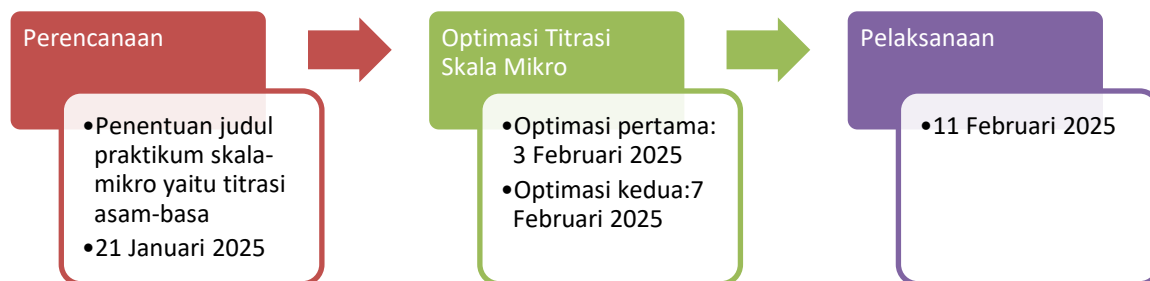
Perencanaan

•Penentuan judul praktikum skala-mikro yaitu titrasi asam-basa
•21 Januari 2025

Optimasi Titrasi Skala Mikro

•Optimasi pertama: 3 Februari 2025
•Optimasi kedua:7 Februari 2025

Pelaksanaan

•11 Februari 2025